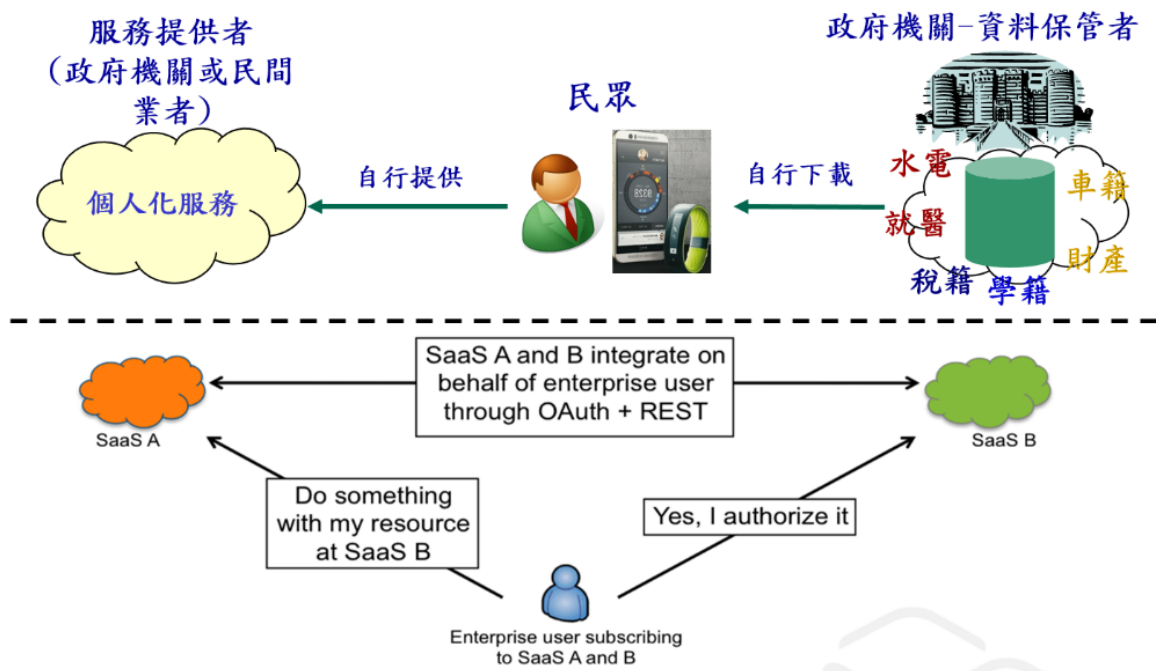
服務提供者
(政府機關或民間業者)

個人化服務

自行提供

民眾

自行下載

政府機關-資料保管者

水電
就醫
稅籍
學籍
車籍
財產

SaaS A and B integrate on behalf of enterprise user through OAuth + REST

SaaS A

SaaS B

Do something with my resource at SaaS B

Yes, I authorize it

Enterprise user subscribing to SaaS A and B